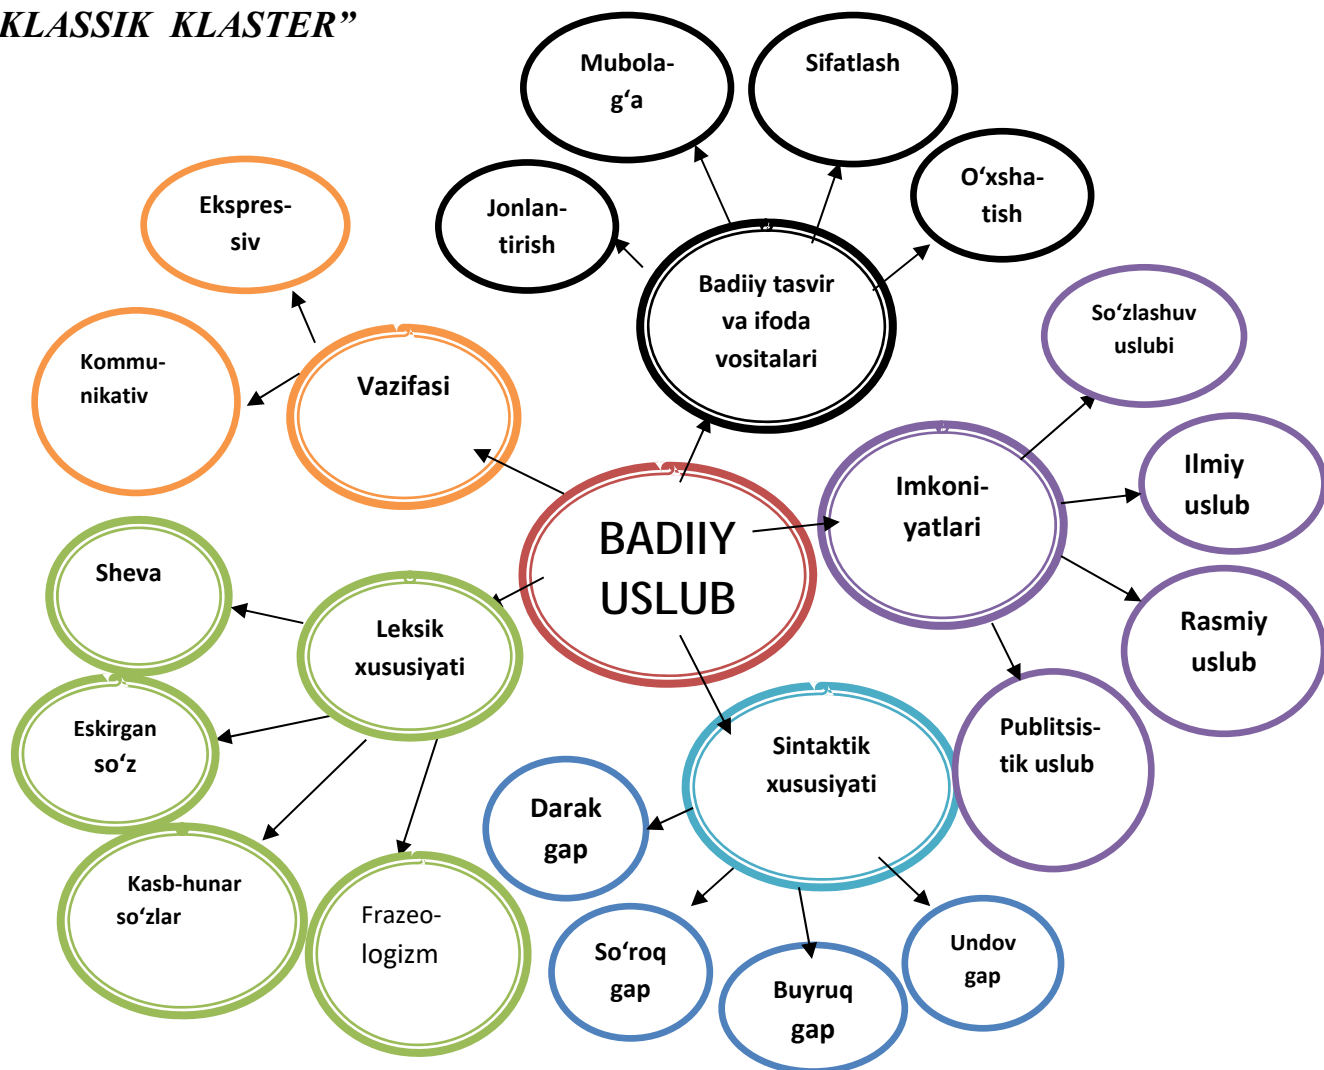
KLASSIK KLASTER”

Mubolag‘a

Sifatlash

Jonlantirish

O‘xshatish

Badiiy tasvir va ifoda vositalari

Ekspressiv

Kommunikativ

Vazifasi

So‘zlashuv uslubi

Ilmiy uslub

Imkoniyatlari

BADIIY USLUB

Rasmiy uslub

Sheva

Leksik xususiyati

Eskirgan so‘z

Publitsistik uslub

Sintaktik xususiyati

Darak gap

Kasb-hunar so‘zlar

Frazeologizm

So‘roq gap

Buyruq gap

Undov gap